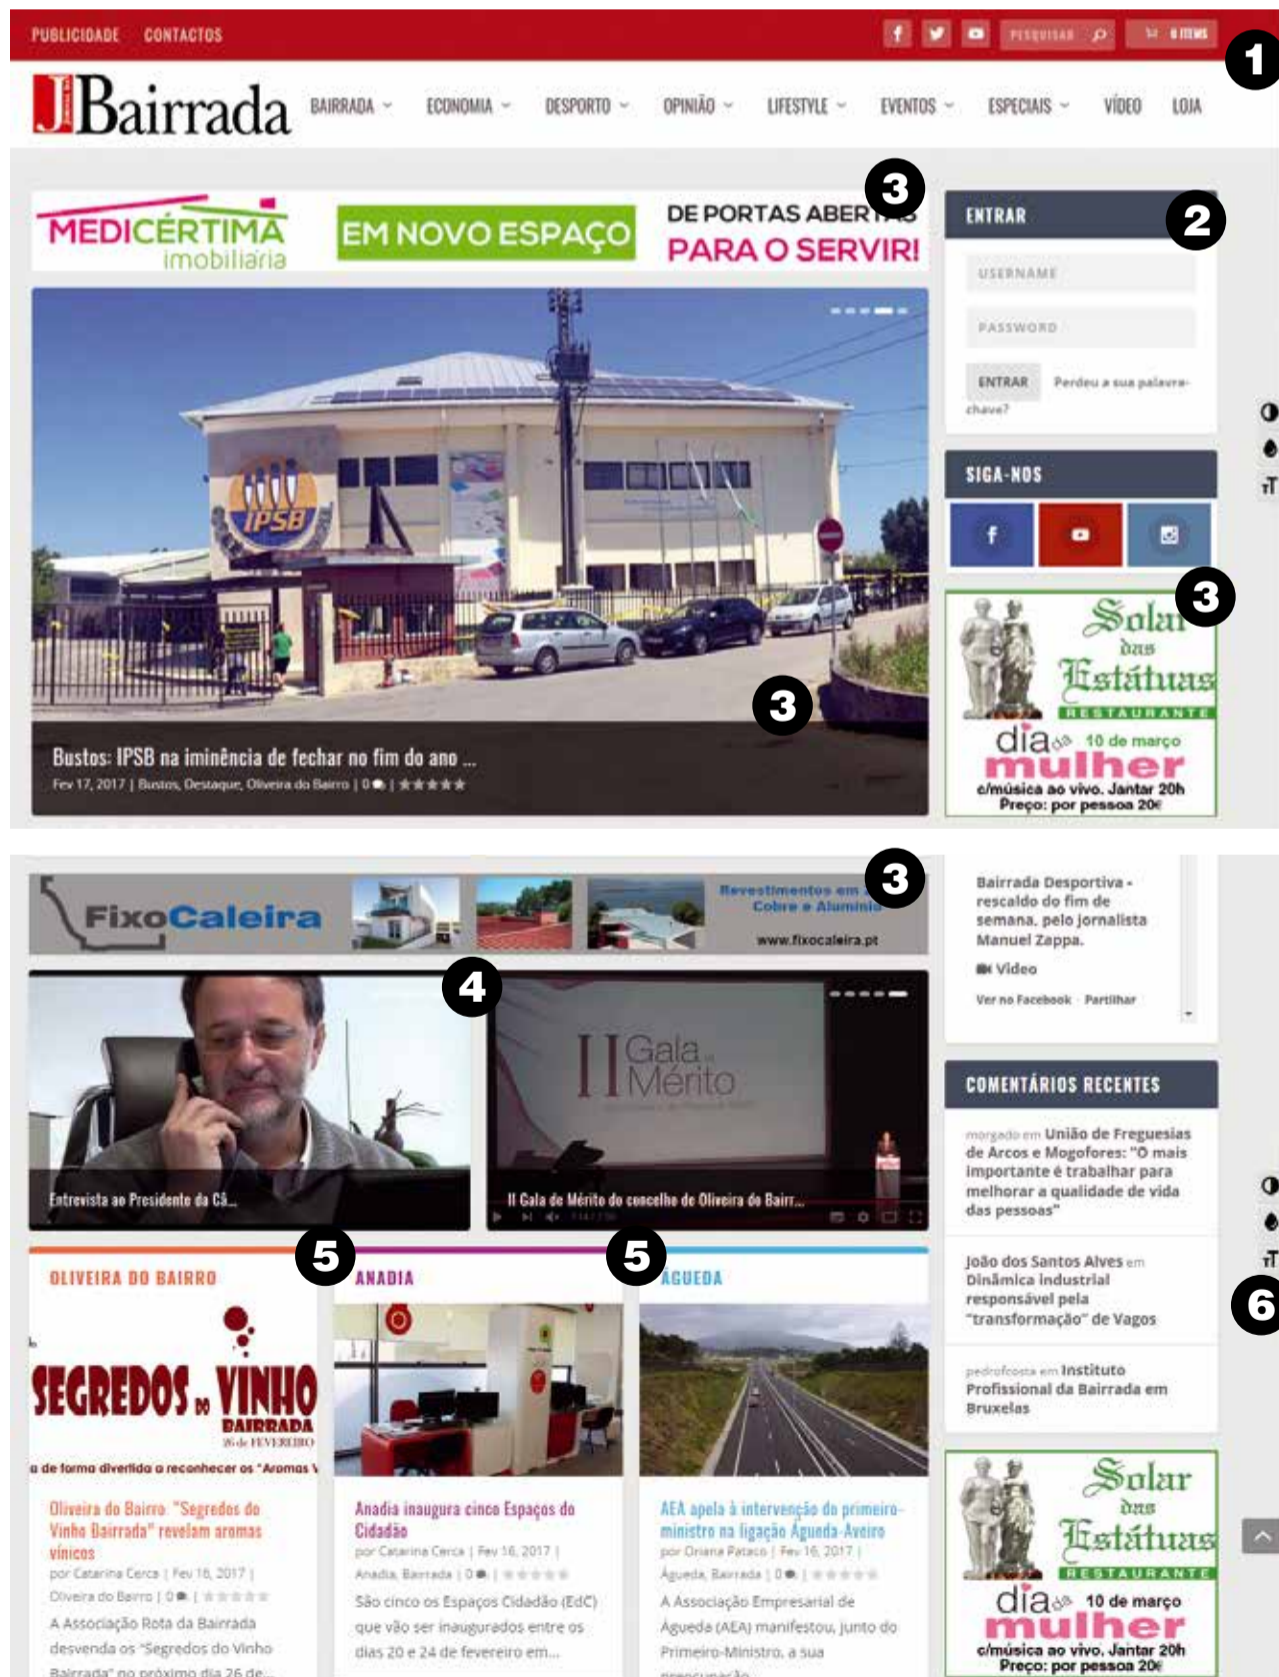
PUBLICIDADE CONTACTOS

PESQUISAR

0 ITEMS

1

JBairrada

BAIRRADA ECONOMIA DESPORTO OPINIÃO LIFESTYLE EVENTOS ESPECIAIS VÍDEO LOJA

3

MEDICÉRTIMA imobiliária

EM NOVO ESPAÇO

DE PORTAS ABERTAS PARA O SERVIR!

ENTRAR

2

USERNAME

PASSWORD

ENTRAR Perdeu a sua palavra-chave?

SIGA-NOS

3

Solar das Estátuas RESTAURANTE

dia da mulher 10 de março

c/música ao vivo. Jantar 20h

Preço: por pessoa 20€

3

Bustos: IPSB na iminência de fechar no fim do ano ...

Fev 17, 2017 | Bustos, Destaque, Oliveira do Bairro | 0 |

3

FixoCaleira

Revestimentos em Cobre e Alumínio

www.fixocaleira.pt

Bairrada Desportiva - rescaldo do fim de semana, pelo jornalista Manuel Zappa.

Vídeo

Ver no Facebook · Partilhar

4

II Gala do Mérito

Entrevista ao Presidente da Câ...

II Gala de Mérito do concelho de Oliveira do Bairr...

COMENTÁRIOS RECENTES

morgado em União de Freguesias de Arcos e Mogofores: "O mais importante é trabalhar para melhorar a qualidade de vida das pessoas"

João dos Santos Alves em Dinâmica industrial responsável pela "transformação" de Vagos

6

pedrofcosta em Instituto Profissional da Bairrada em Bruxelas

5

5

OLIVEIRA DO BAIRRO

ANADIA

ÁGUEDA

SEGREDOS do VINHO BAIRRADA 26 de FEVEREIRO

a de forma divertida a reconhecer os "Aromas V

Oliveira do Bairro: "Segredos do Vinho Bairrada" revelam aromas vínicos

por Catarina Cerca | Fev 16, 2017 | Oliveira do Bairro | 0 |

A Associação Rota da Bairrada desvenda os "Segredos do Vinho Bairrada" no próximo dia 26 de...

Anadia inaugura cinco Espaços do Cidadão

por Catarina Cerca | Fev 16, 2017 | Anadia, Bairrada | 0 |

São cinco os Espaços Cidadão (EdC) que vão ser inaugurados entre os dias 20 e 24 de fevereiro em...

AEA apela à intervenção do primeiro-ministro na ligação Águeda-Aveiro

por Oriana Pataco | Fev 16, 2017 | Águeda, Bairrada | 0 |

A Associação Empresarial de Águeda (AEA) manifestou, junto do Primeiro-Ministro, a sua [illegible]

Solar das Estátuas RESTAURANTE

dia da mulher 10 de março

c/música ao vivo. Jantar 20h

Preço: por pessoa 20€